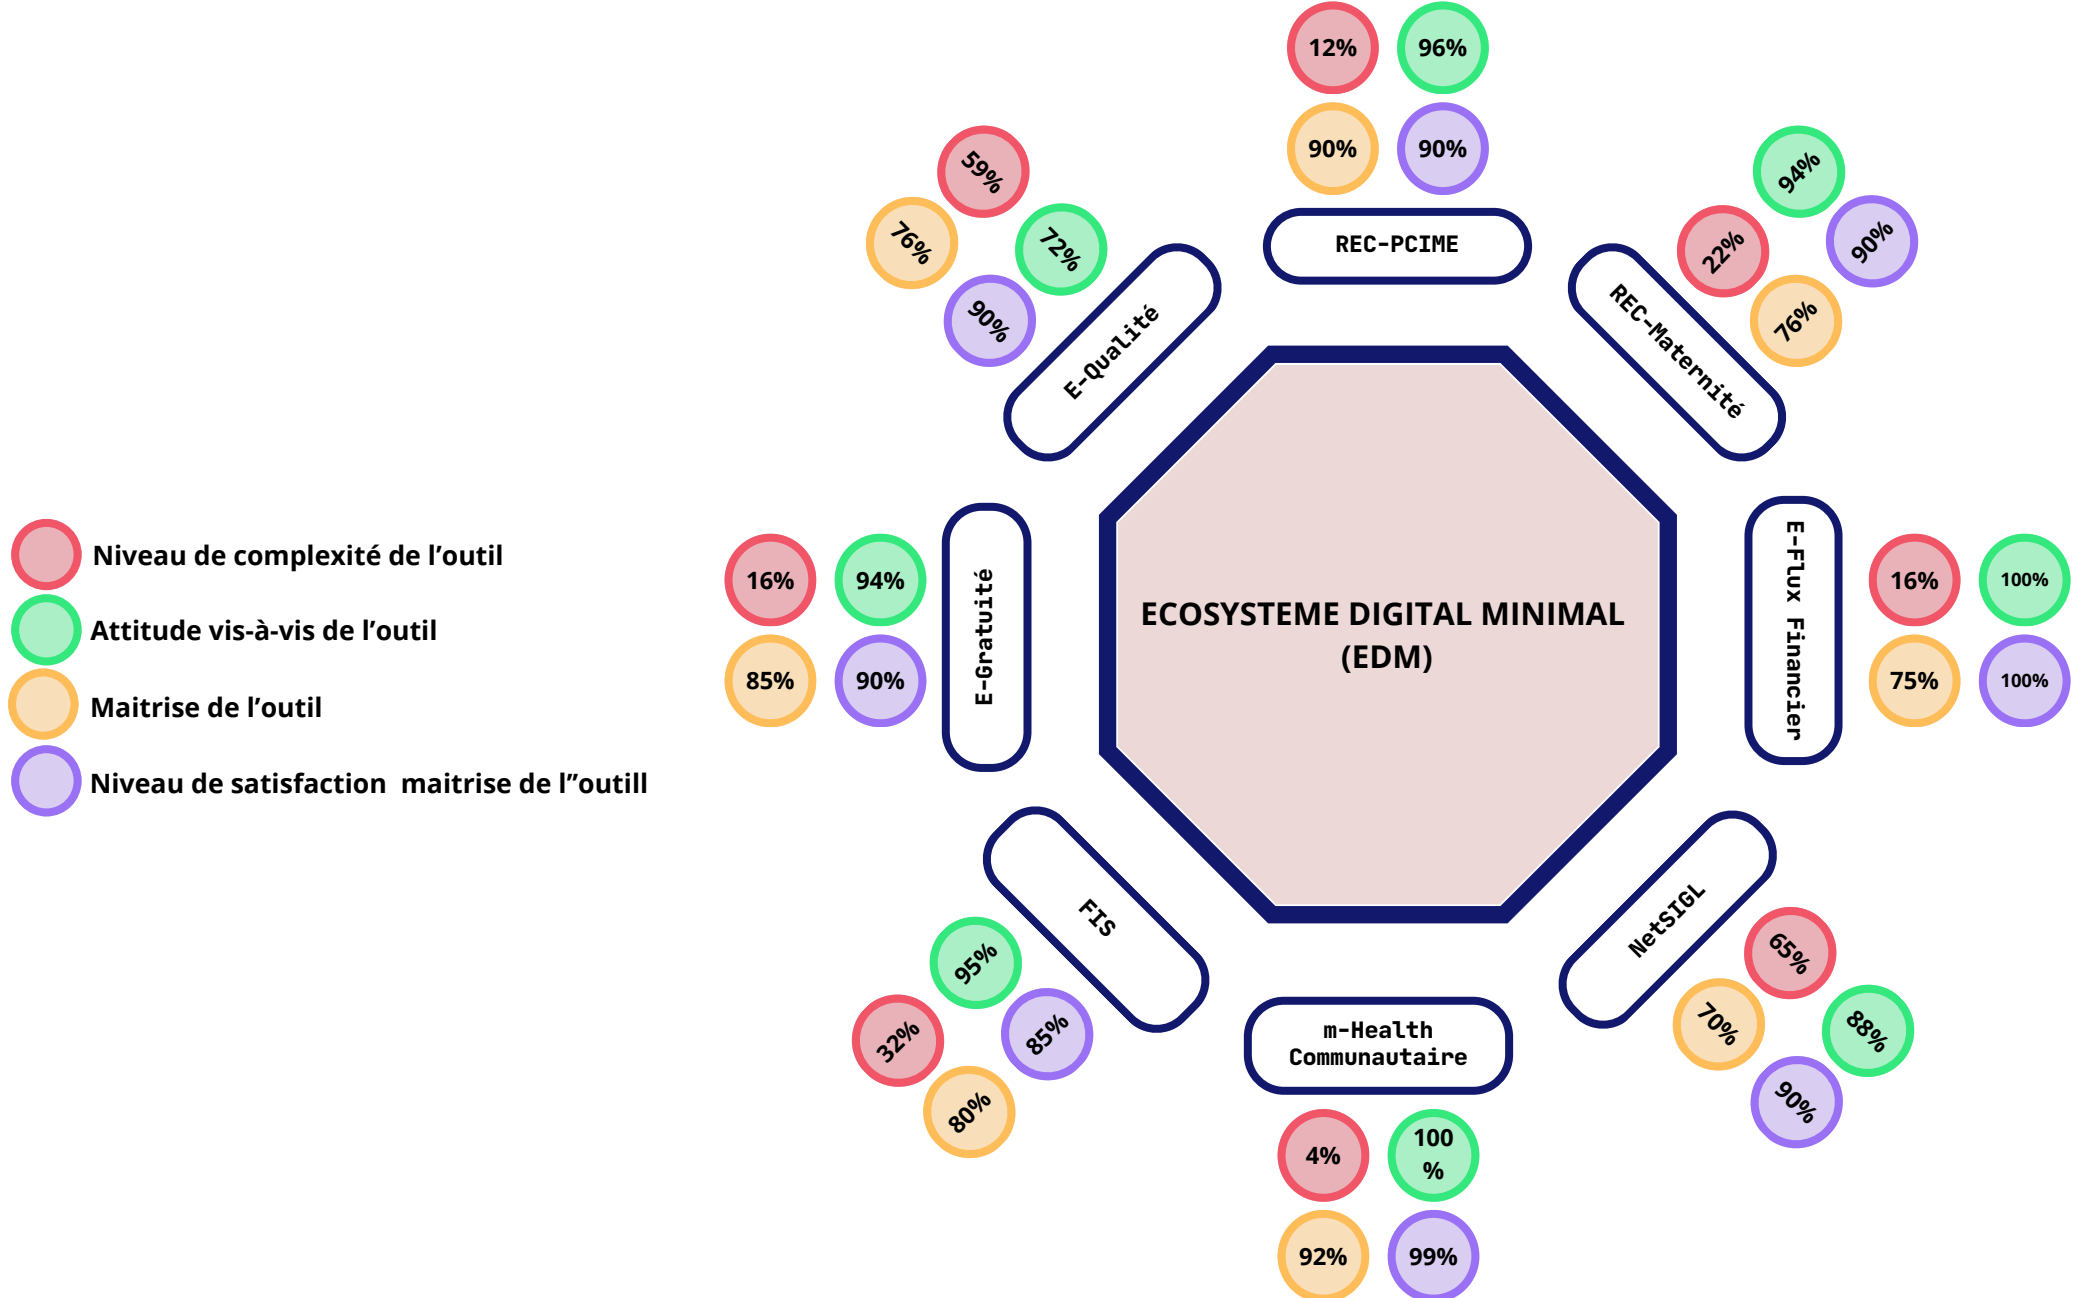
12% 96%
90% 90%
REC-PCIME

59%
76% 72%
90%
E-Qualité

94%
22% 90%
76%
REC-Maternité

Niveau de complexité de l'outil
Attitude vis-à-vis de l'outil
Maitrise de l'outil
Niveau de satisfaction maitrise de l"outill

16% 94%
85% 90%
E-Gratuité

ECOSYSTEME DIGITAL MINIMAL (EDM)

E-Flux Financier
16% 100%
75% 100%

FIS
95%
32% 85%
80%

NetSIGL
65%
70% 88%
90%

m-Health Communautaire
4% 100 %
92% 99%